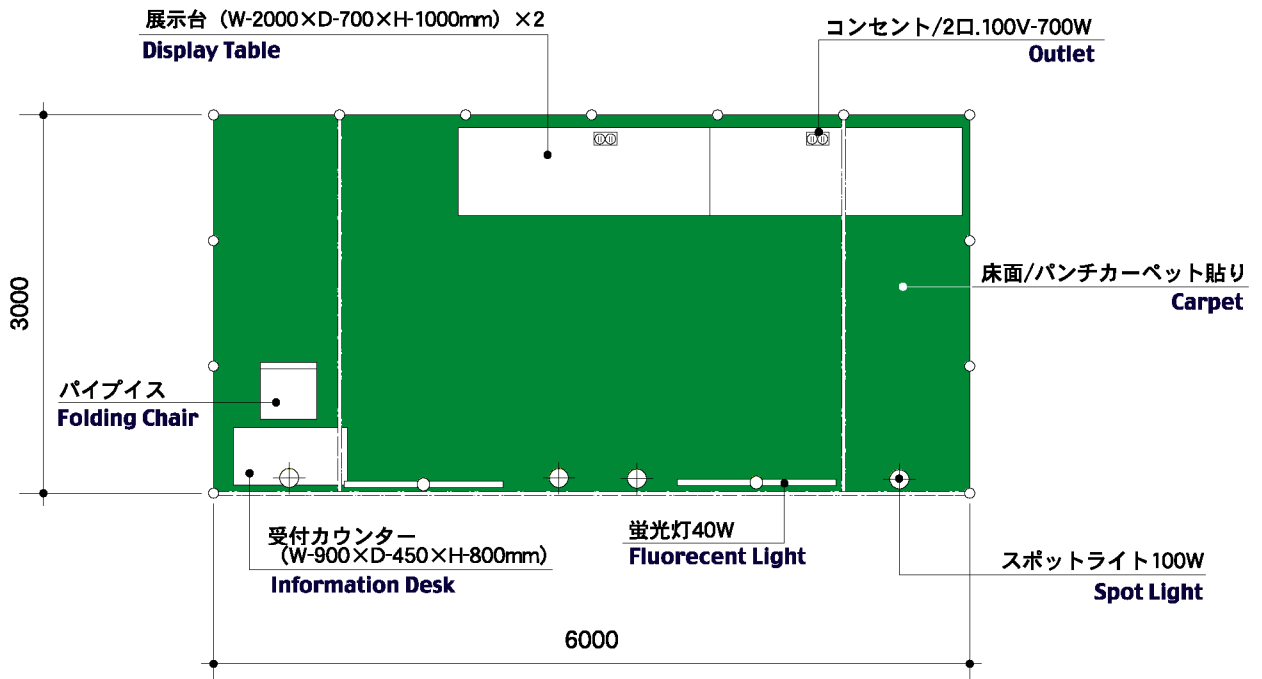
展示台（W-2000×D-700×H-1000mm）×2
Display Table

コンセント/2口.100V-700W
Outlet

3000

床面/パンチカーペット貼り
Carpet

パイプイス
Folding Chair

受付カウンター
（W-900×D-450×H-800mm）
Information Desk

蛍光灯40W
Fluorecent Light

スポットライト100W
Spot Light

6000